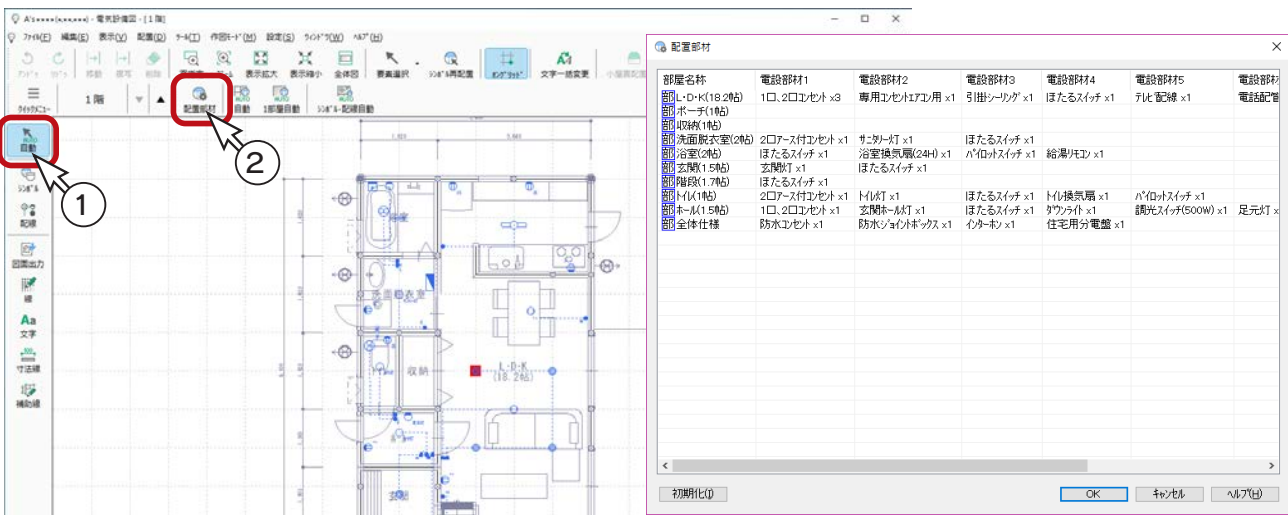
A's(××××) - 電気設備図 - [1階]

ﾌｧｲﾙ(F) 編集(E) 表示(V) 配置(D) ﾂｰﾙ(T) 作図ﾓｰﾄﾞ(M) 設定(S) ｳｨﾝﾄﾞｳ(W) ﾍﾙﾌﾟ(H)

ｱﾝﾄﾞｩ ﾘﾄﾞｩ 移動 複写 削除 表示拡大 表示縮小 全体図 要素選択 ｼﾝﾎﾞﾙ再配置 ｸﾞﾘｯﾄﾞ 文字一括変更 小屋裏配置

ｸｲｯｸﾒﾆｭｰ 1階 配置部材 自動 1部屋自動 ｼﾝﾎﾞﾙ-配線自動

自動 ｼﾝﾎﾞﾙ 配線 図面出力 線 文字 寸法線 補助線

①
②

洗面脱衣室
収納
L・D・K (18.2帖)
玄関

配置部材

| 部屋名称 | 電設部材1 | 電設部材2 | 電設部材3 | 電設部材4 | 電設部材5 | 電設部材 |
|---|---|---|---|---|---|---|
| 部 L・D・K(18.2帖) | 1口、2口コンセント x3 | 専用コンセントエアコン用 x1 | 引掛シーリング x1 | ほたるスイッチ x1 | テレビ配線 x1 | 電話配管 |
| 部 ポーチ(1帖) | | | | | | |
| 部 収納(1帖) | | | | | | |
| 部 洗面脱衣室(2帖) | 2口アース付コンセント x1 | サニタリー灯 x1 | ほたるスイッチ x1 | | | |
| 部 浴室(2帖) | ほたるスイッチ x1 | 浴室換気扇(24H) x1 | パイロットスイッチ x1 | 給湯リモコン x1 | | |
| 部 玄関(1.5帖) | 玄関灯 x1 | ほたるスイッチ x1 | | | | |
| 部 階段(1.7帖) | ほたるスイッチ x1 | | | | | |
| 部 トイレ(1帖) | 2口アース付コンセント x1 | トイレ灯 x1 | ほたるスイッチ x1 | トイレ換気扇 x1 | パイロットスイッチ x1 | |
| 部 ホール(1.5帖) | 1口、2口コンセント x1 | 玄関ホール灯 x1 | ほたるスイッチ x1 | ダウンライト x1 | 調光スイッチ(500W) x1 | 足元灯 x |
| 部 全体仕様 | 防水コンセント x1 | 防水ジョイントボックス x1 | インターホン x1 | 住宅用分電盤 x1 | | |

初期化(I) OK キャンセル ヘルプ(H)